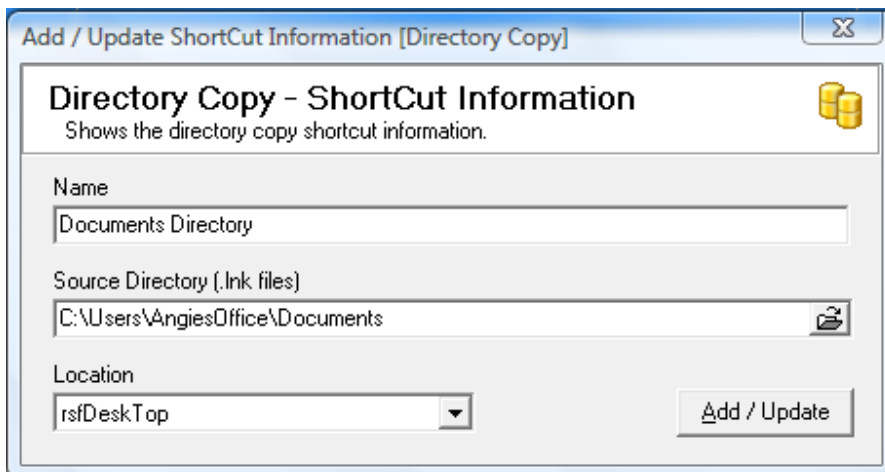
Add / Update ShortCut Information [Directory Copy]

Directory Copy - ShortCut Information
Shows the directory copy shortcut information.

Name
Documents Directory

Source Directory (.lnk files)
C:\Users\AngiesOffice\Documents

Location
rsfDeskTop

Add / Update